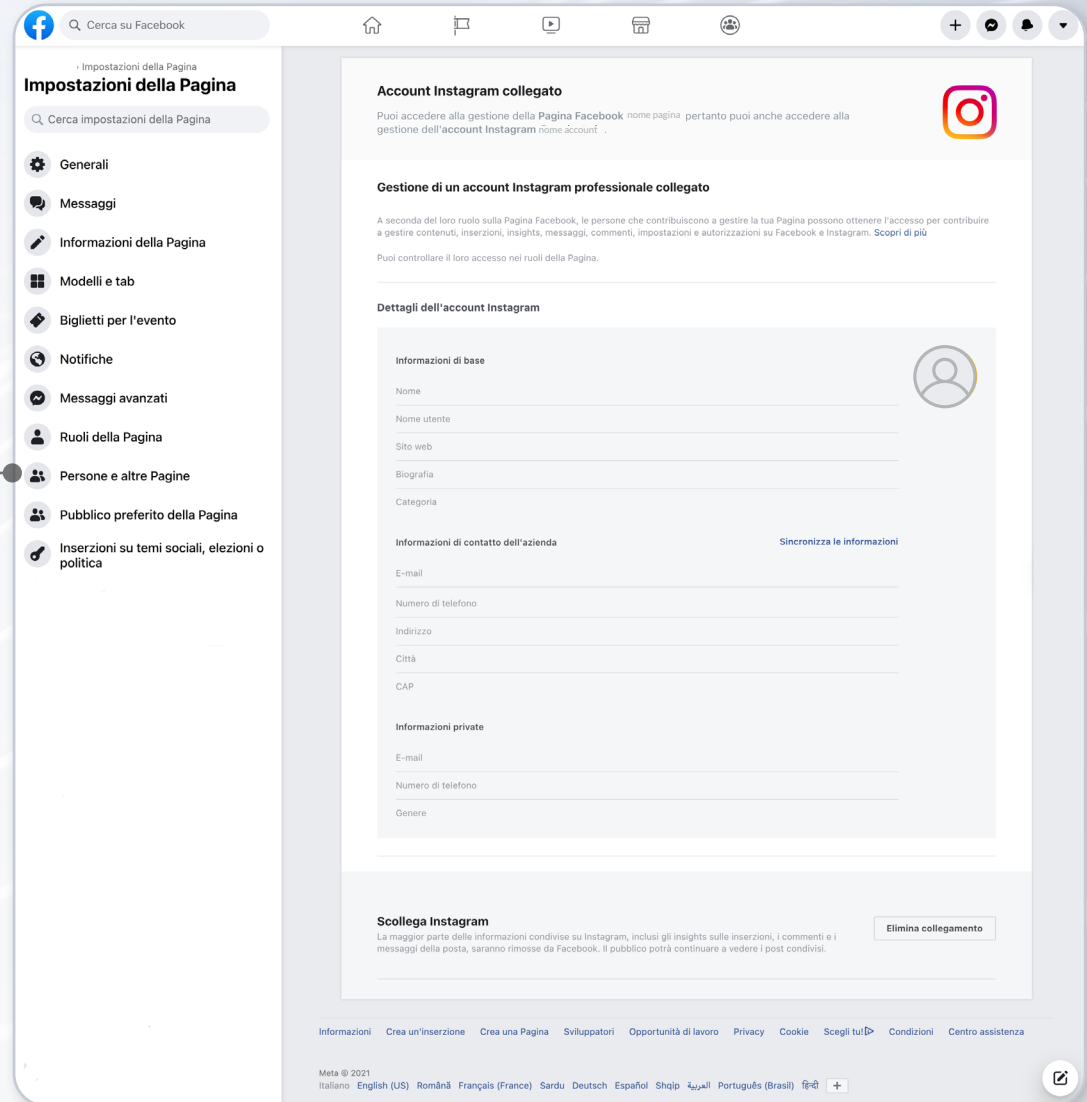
Cerca su Facebook

› Impostazioni della Pagina
Impostazioni della Pagina

Cerca impostazioni della Pagina

Generali
Messaggi
Informazioni della Pagina
Modelli e tab
Biglietti per l'evento
Notifiche
Messaggi avanzati
Ruoli della Pagina
Persone e altre Pagine
Pubblico preferito della Pagina
Inserzioni su temi sociali, elezioni o politica

Account Instagram collegato
Puoi accedere alla gestione della Pagina Facebook nome pagina pertanto puoi anche accedere alla gestione dell'account Instagram nome account .

Gestione di un account Instagram professionale collegato

A seconda del loro ruolo sulla Pagina Facebook, le persone che contribuiscono a gestire la tua Pagina possono ottenere l'accesso per contribuire a gestire contenuti, inserzioni, insights, messaggi, commenti, impostazioni e autorizzazioni su Facebook e Instagram. Scopri di più

Puoi controllare il loro accesso nei ruoli della Pagina.

Dettagli dell'account Instagram

Informazioni di base
Nome
Nome utente
Sito web
Biografia
Categoria

Informazioni di contatto dell'azienda
Sincronizza le informazioni
E-mail
Numero di telefono
Indirizzo
Città
CAP

Informazioni private
E-mail
Numero di telefono
Genere

Scollega Instagram
La maggior parte delle informazioni condivise su Instagram, inclusi gli insights sulle inserzioni, i commenti e i messaggi della posta, saranno rimosse da Facebook. Il pubblico potrà continuare a vedere i post condivisi.
Elimina collegamento

Informazioni Crea un'inserzione Crea una Pagina Sviluppatori Opportunità di lavoro Privacy Cookie Scegli tu! Condizioni Centro assistenza

Meta © 2021
Italiano English (US) Română Français (France) Sardu Deutsch Español Shqip العربية Português (Brasil) हिन्दी +